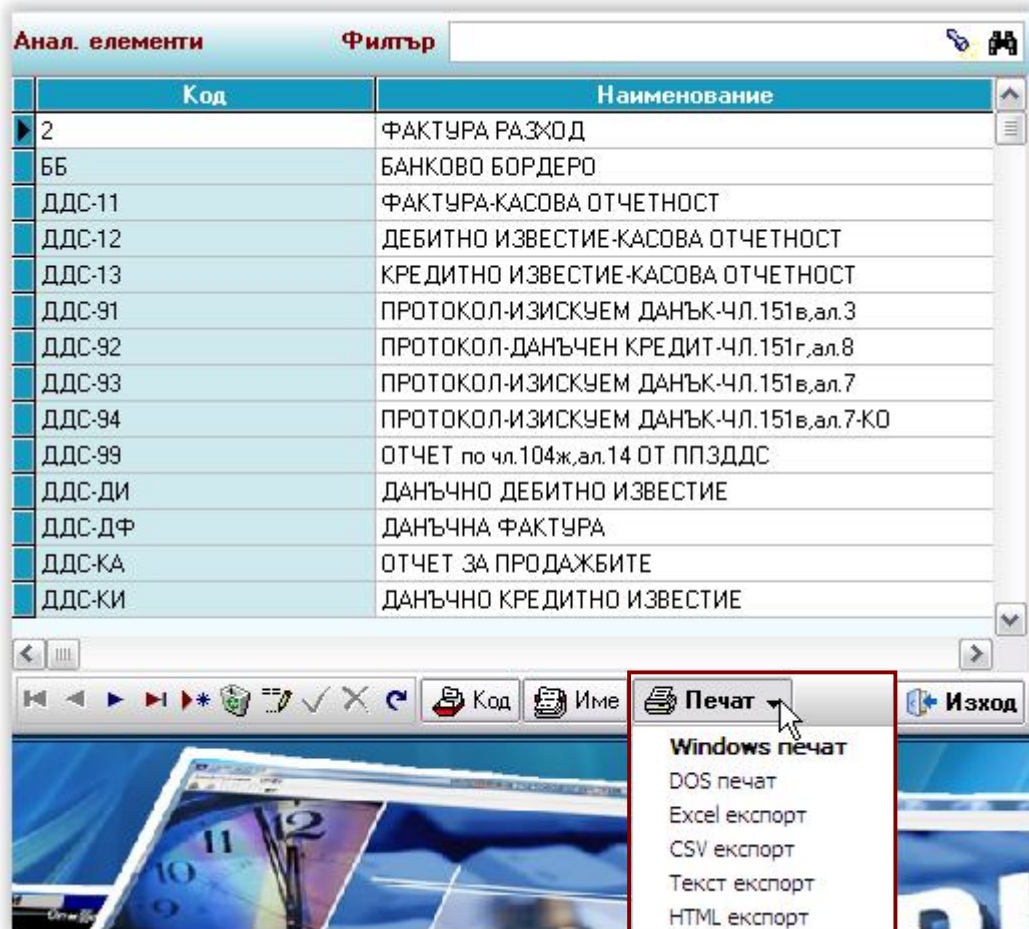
Анал. елементи Филтър

| Код | Наименование |
|---|---|
| 2 | ФАКТУРА РАЗХОД |
| ББ | БАНКОВО БОРДЕРО |
| ДДС-11 | ФАКТУРА-КАСОВА ОТЧЕТНОСТ |
| ДДС-12 | ДЕБИТНО ИЗВЕСТИЕ-КАСОВА ОТЧЕТНОСТ |
| ДДС-13 | КРЕДИТНО ИЗВЕСТИЕ-КАСОВА ОТЧЕТНОСТ |
| ДДС-91 | ПРОТОКОЛ-ИЗИСКУЕМ ДАНЪК-ЧЛ.151в,ал.3 |
| ДДС-92 | ПРОТОКОЛ-ДАНЪЧЕН КРЕДИТ-ЧЛ.151г,ал.8 |
| ДДС-93 | ПРОТОКОЛ-ИЗИСКУЕМ ДАНЪК-ЧЛ.151в,ал.7 |
| ДДС-94 | ПРОТОКОЛ-ИЗИСКУЕМ ДАНЪК-ЧЛ.151в,ал.7-КО |
| ДДС-99 | ОТЧЕТ по чл.104ж,ал.14 ОТ ППЗДДС |
| ДДС-ДИ | ДАНЪЧНО ДЕБИТНО ИЗВЕСТИЕ |
| ДДС-ДФ | ДАНЪЧНА ФАКТУРА |
| ДДС-КА | ОТЧЕТ ЗА ПРОДАЖБИТЕ |
| ДДС-КИ | ДАНЪЧНО КРЕДИТНО ИЗВЕСТИЕ |

Код Име Печат Изход

Windows печат
DOS печат
Excel експорт
CSV експорт
Текст експорт
HTML експорт